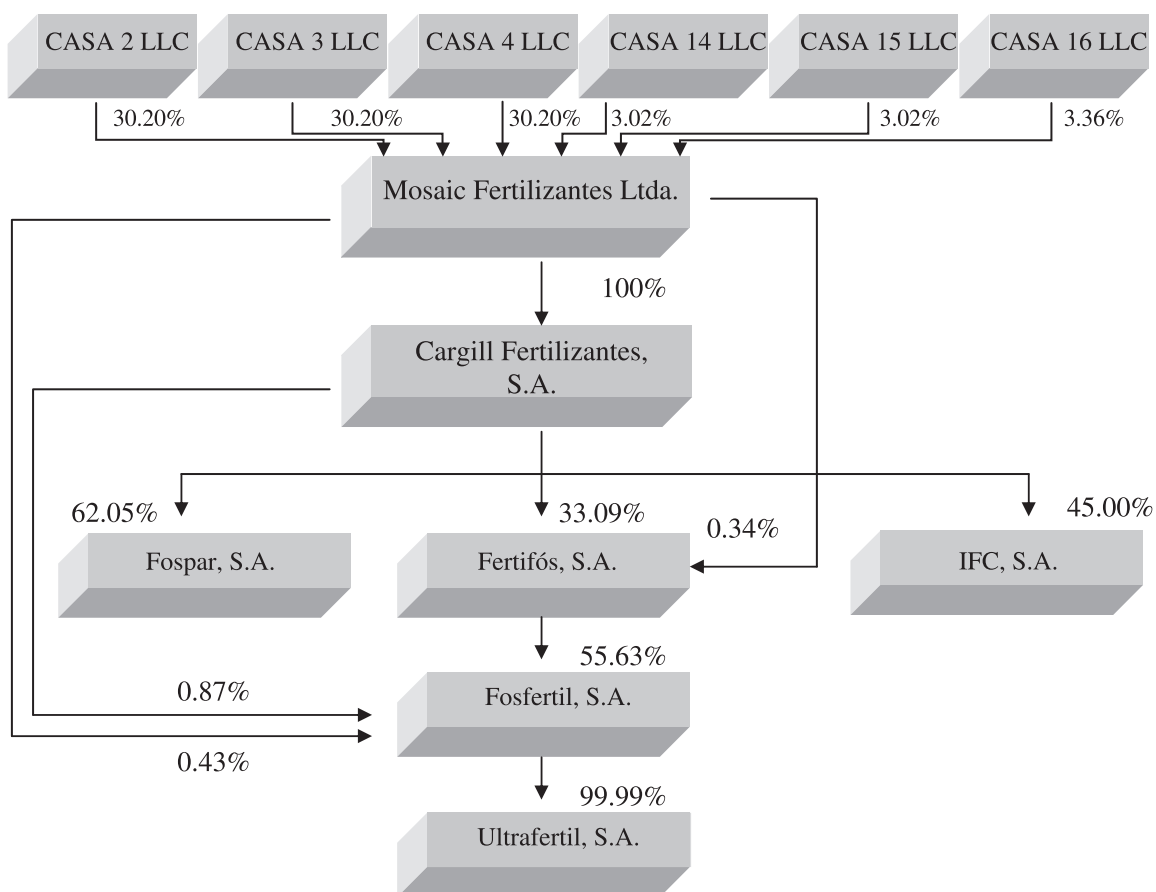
CASA 2 LLC
CASA 3 LLC
CASA 4 LLC
CASA 14 LLC
CASA 15 LLC
CASA 16 LLC

30.20%
30.20%
30.20%
3.02%
3.02%
3.36%

Mosaic Fertilizantes Ltda.

100%

Cargill Fertilizantes, S.A.

62.05%
33.09%
0.34%
45.00%

Fospar, S.A.
Fertifós, S.A.
IFC, S.A.

55.63%
0.87%

Fosfertil, S.A.

0.43%

99.99%

Ultrafertil, S.A.